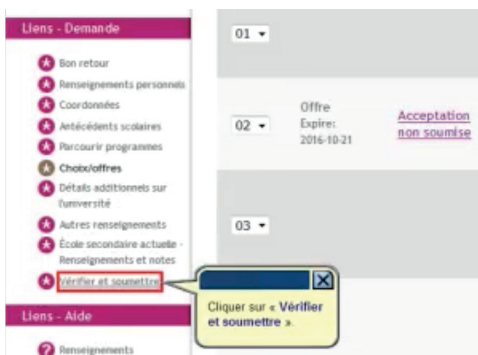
Liens - Demande

Bon retour
Renseignements personnels
Coordonnées
Antécédents scolaires
Parcourir programmes
Choix/offres
Détails additionnels sur l'université
Autres renseignements
École secondaire actuelle - Renseignements et notes
Vérifier et soumettre

Liens - Aide

Renseignements

01

02
Offre
Expire:
2016-10-21
Acceptation non soumise

03

Cliquer sur « Vérifier et soumettre ».